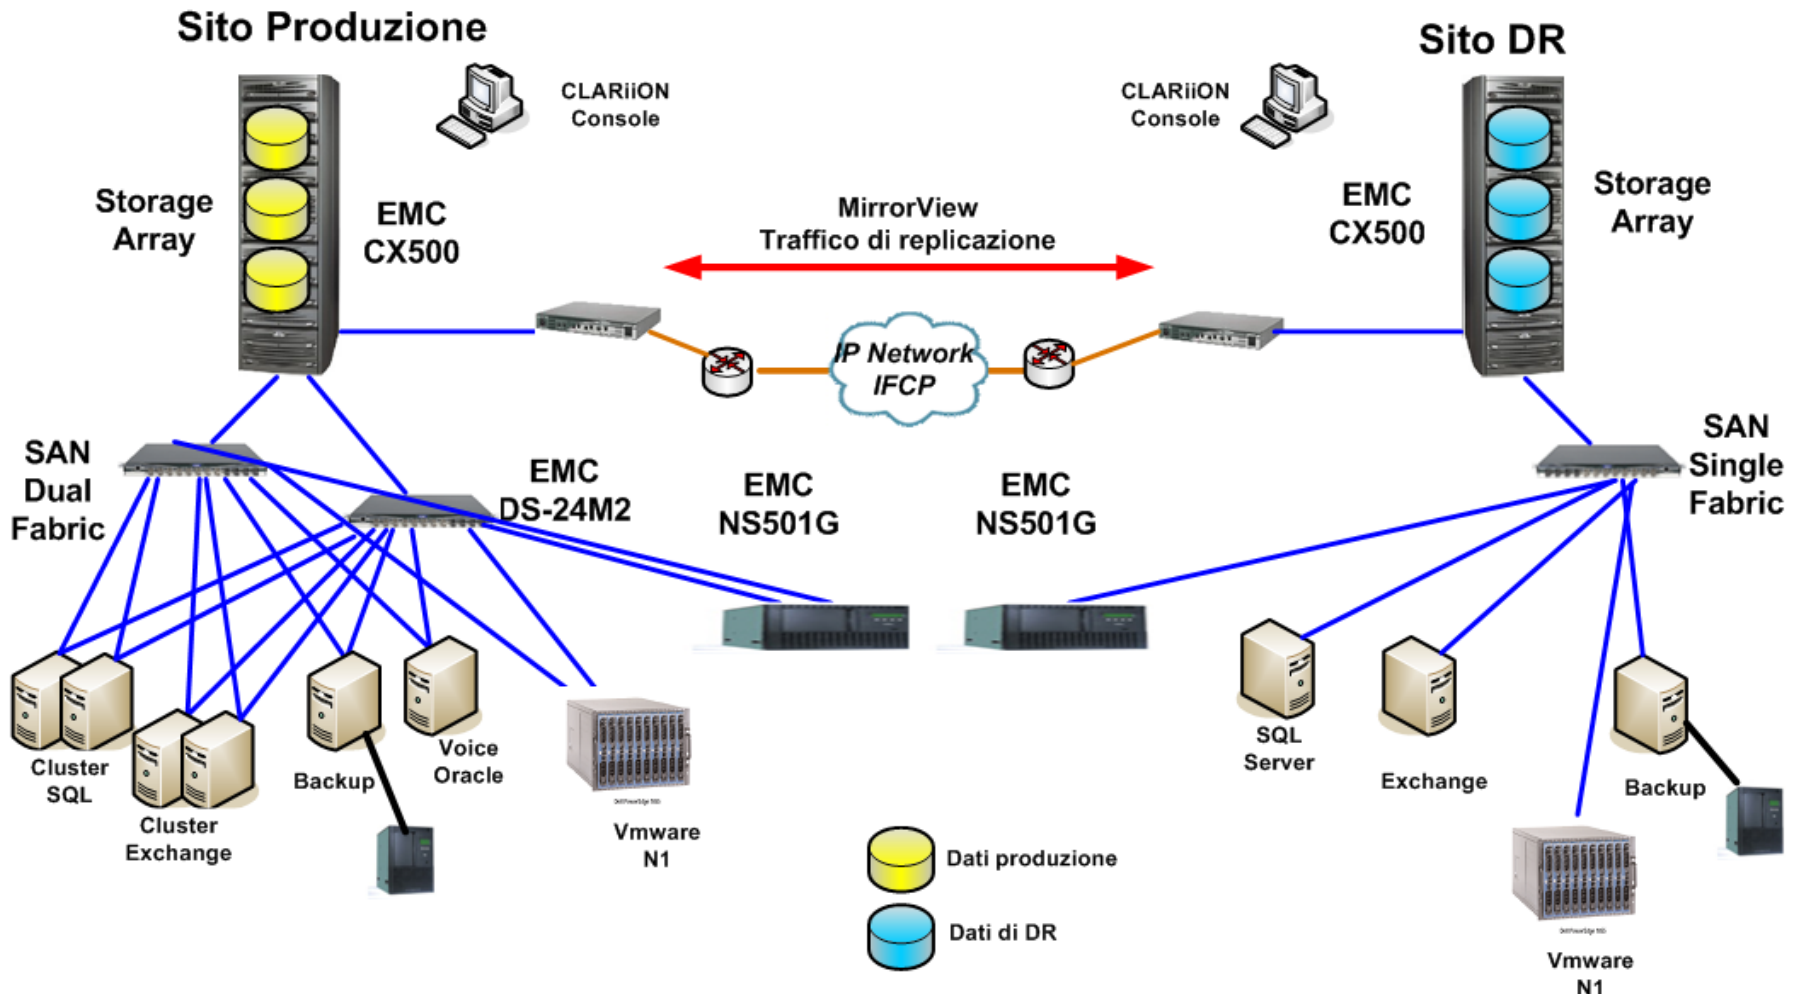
Sito Produzione

Sito DR

CLARiiON Console

CLARiiON Console

Storage Array

EMC CX500

MirrorView Traffico di replicazione

EMC CX500

Storage Array

IP Network IFCP

SAN Dual Fabric

EMC DS-24M2

EMC NS501G

EMC NS501G

SAN Single Fabric

Cluster SQL

Cluster Exchange

Backup

Voice Oracle

Vmware N1

SQL Server

Exchange

Backup

Vmware N1

Dati produzione

Dati di DR